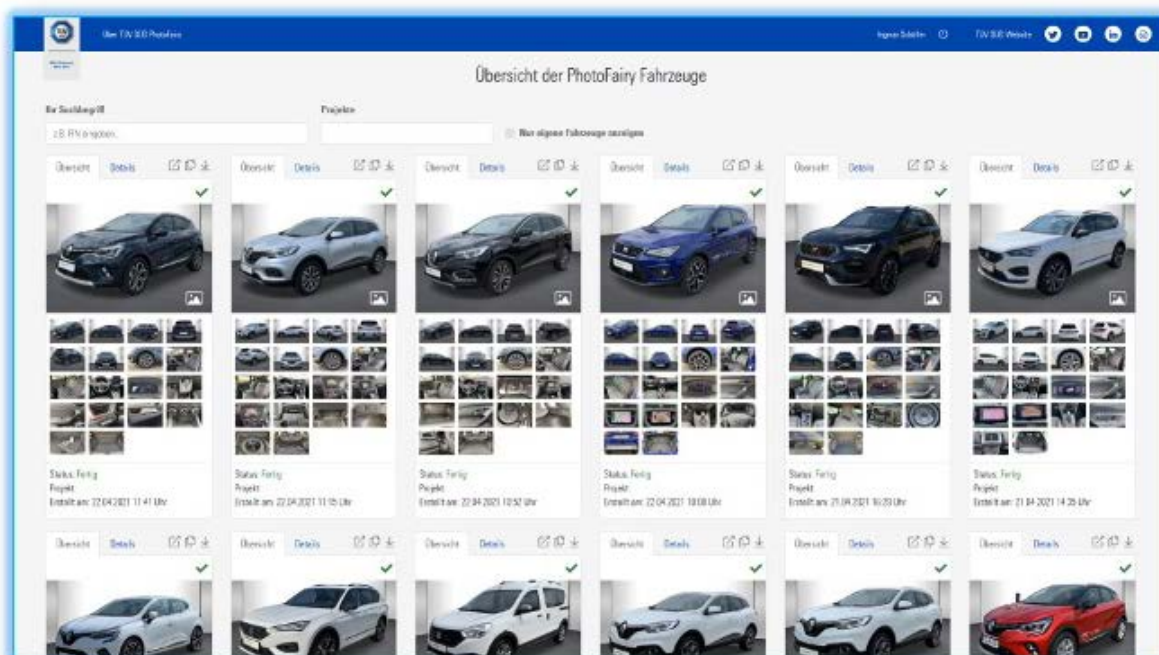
Über TÜV SÜD PhotoFairy

Ingmar Schäffer

TÜV SÜD Website

Übersicht der PhotoFairy Fahrzeuge

Ihr Suchbegriff

z.B. FIN eingeben.

Projekte

Nur eigene Fahrzeuge anzeigen

Übersicht Details

Status: Fertig
Projekt:
Erstellt am: 22.04.2021 11:41 Uhr

Übersicht Details

Status: Fertig
Projekt:
Erstellt am: 22.04.2021 11:15 Uhr

Übersicht Details

Status: Fertig
Projekt:
Erstellt am: 22.04.2021 10:52 Uhr

Übersicht Details

Status: Fertig
Projekt:
Erstellt am: 22.04.2021 10:08 Uhr

Übersicht Details

Status: Fertig
Projekt:
Erstellt am: 21.04.2021 16:20 Uhr

Übersicht Details

Status: Fertig
Projekt:
Erstellt am: 21.04.2021 14:26 Uhr

Übersicht Details

Übersicht Details

Übersicht Details

Übersicht Details

Übersicht Details

Übersicht Details